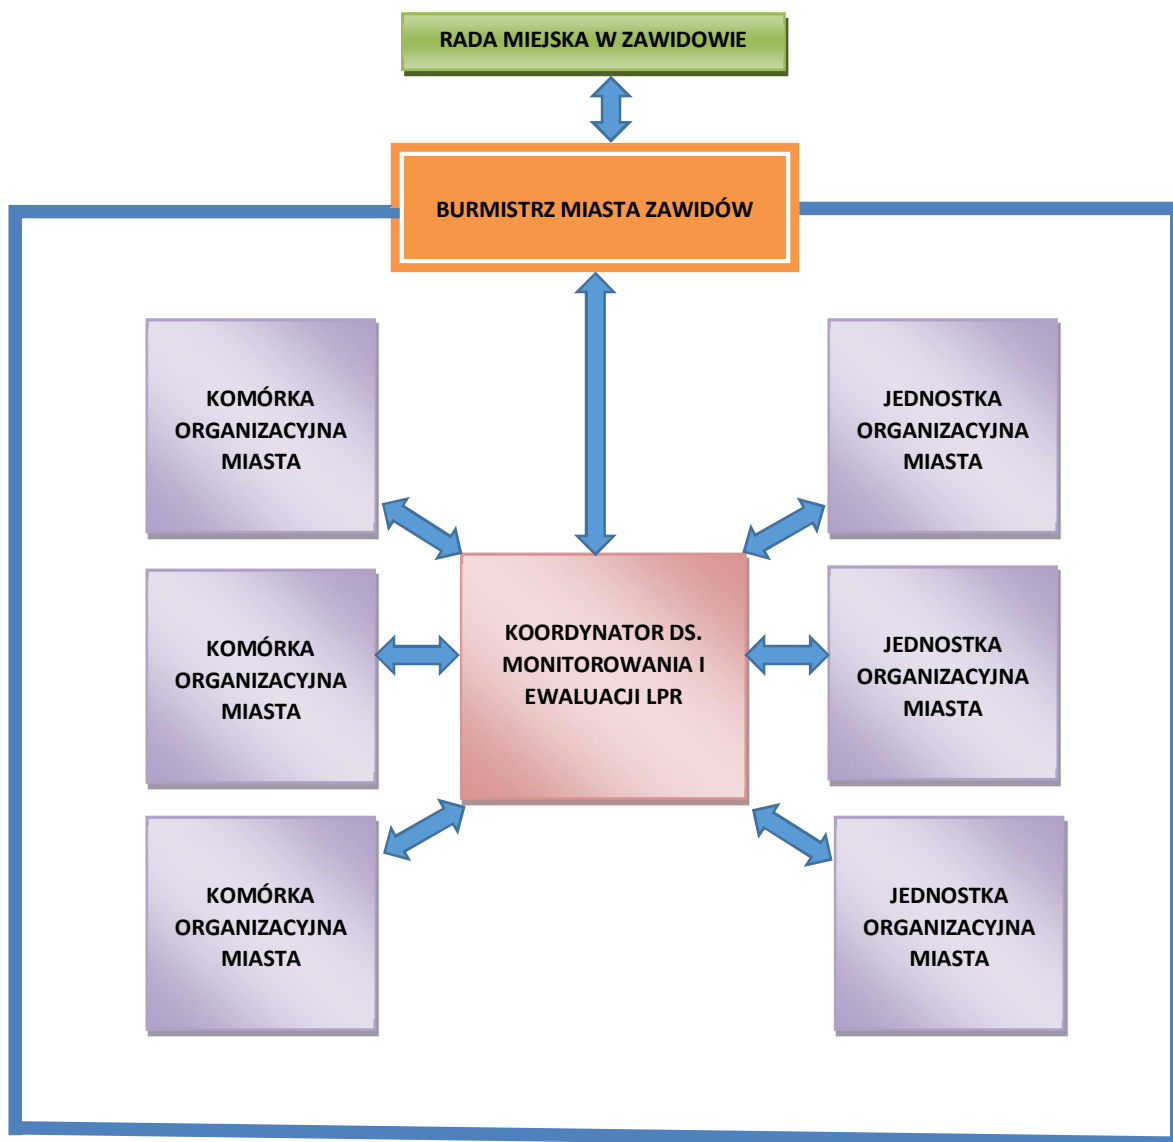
RADA MIEJSKA W ZAWIDOWIE

BURMISTRZ MIASTA ZAWIDÓW

KOMÓRKA ORGANIZACYJNA MIASTA

JEDNOSTKA ORGANIZACYJNA MIASTA

KOMÓRKA ORGANIZACYJNA MIASTA

KOORDYNATOR DS. MONITOROWANIA I EWALUACJI LPR

JEDNOSTKA ORGANIZACYJNA MIASTA

KOMÓRKA ORGANIZACYJNA MIASTA

JEDNOSTKA ORGANIZACYJNA MIASTA